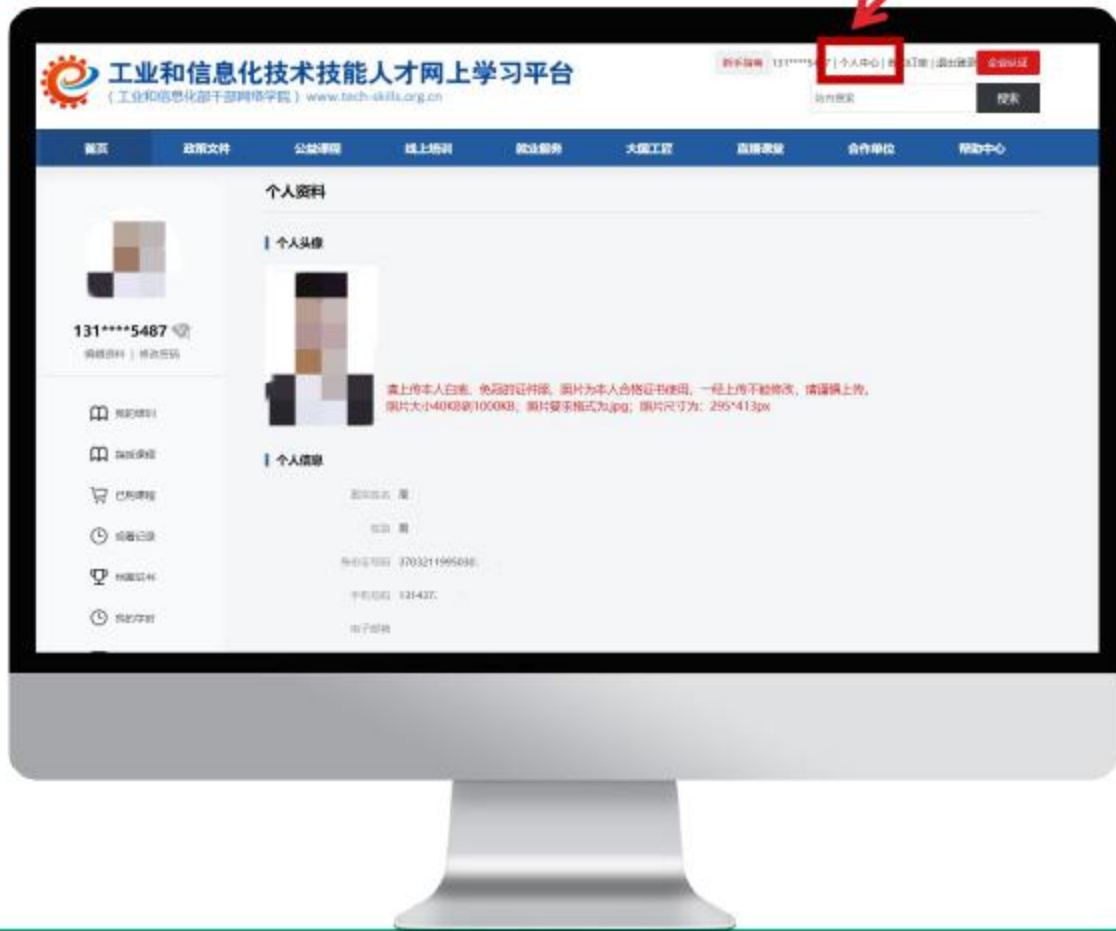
工业和信息化技术技能人才网上学习平台
（工业和信息化部干部网络学院）www.tech-skills.org.cn

新手指南 131****5487 | 个人中心 | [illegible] | 退出登录 企业认证

站内搜索 搜索

首页 政策文件 公益课程 线上培训 就业服务 大国工匠 直播课堂 合作单位 帮助中心

个人资料

131****5487
编辑资料 | 修改密码

我的培训
我的课程
已购课程
观看记录
我的证书
我的学时

个人头像

请上传本人白底、免冠的证件照，照片为本人合格证书使用，一经上传不能修改，请谨慎上传。照片大小40KB到1000KB，照片要求格式为jpg；照片尺寸为：295*413px

个人信息

真实姓名 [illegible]
性别 男
身份证号码 370321199508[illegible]
手机号码 131437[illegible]
电子邮箱